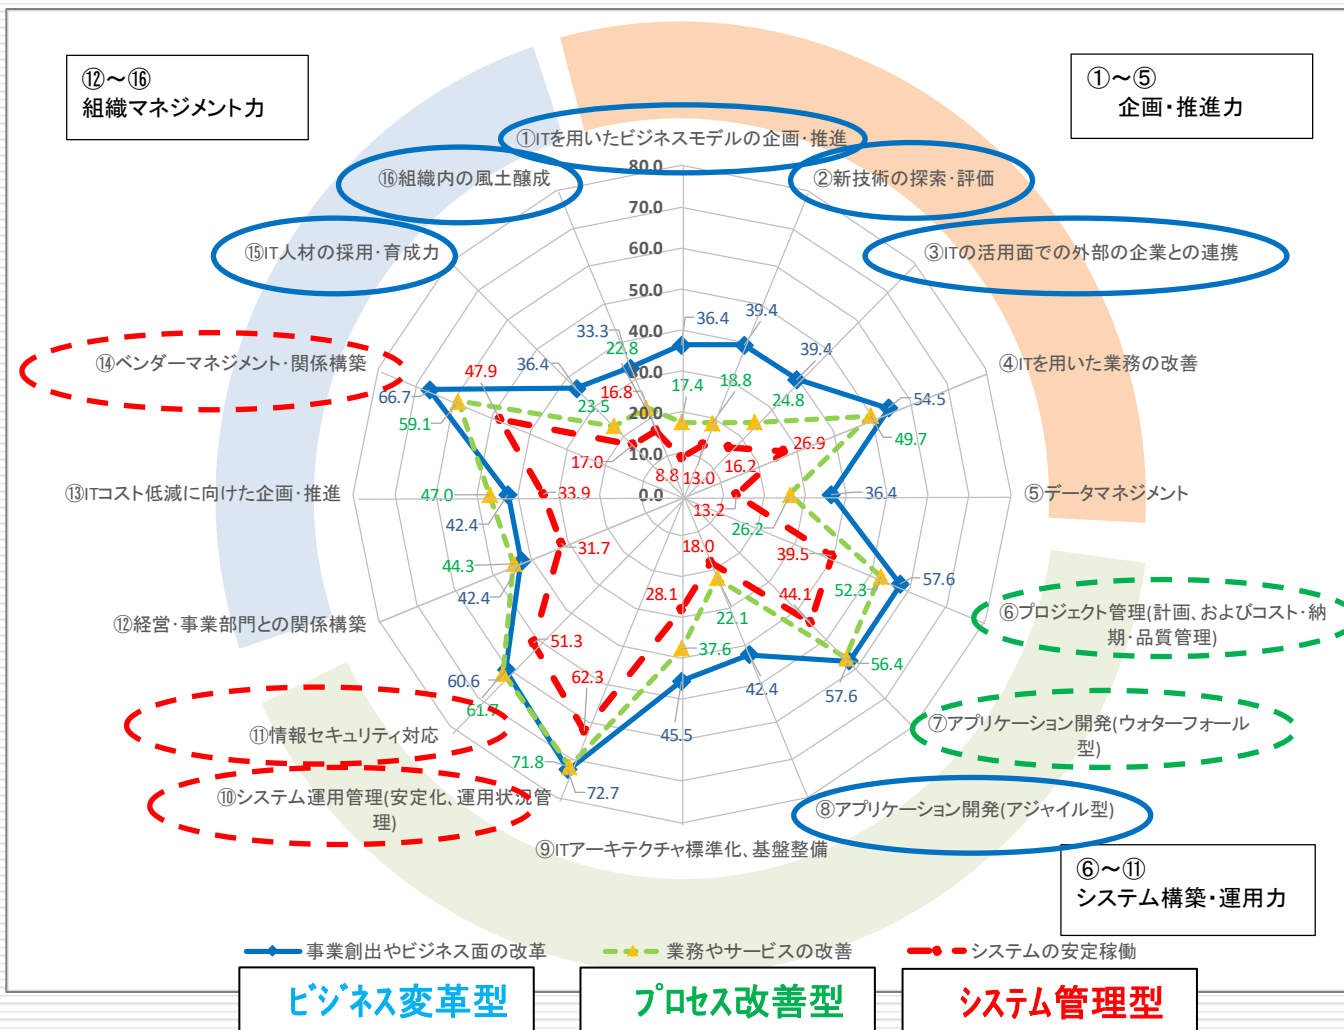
⑫～⑯
組織マネジメント力

①～⑤
企画・推進力

①ITを用いたビジネスモデルの企画・推進
⑯組織内の風土醸成
②新技術の探索・評価
⑮IT人材の採用・育成力
③ITの活用面での外部の企業との連携
④ITを用いた業務の改善
⑭ベンダーマネジメント・関係構築
⑬ITコスト低減に向けた企画・推進
⑤データマネジメント
⑫経営・事業部門との関係構築
⑥プロジェクト管理(計画、およびコスト・納期・品質管理)
⑪情報セキュリティ対応
⑦アプリケーション開発(ウォーターフォール型)
⑩システム運用管理(安定化、運用状況管理)
⑧アプリケーション開発(アジャイル型)
⑨ITアーキテクチャ標準化、基盤整備

80.0
70.0
60.0
50.0
40.0
30.0
20.0
10.0
0.0

36.4
39.4
39.4
54.5
49.7
36.4
57.6
56.4
57.6
42.4
45.5
72.7
71.8
60.6
61.7
42.4
44.3
42.4
47.0
66.7
59.1
36.4
33.3
22.8
17.4
18.8
24.8
23.5
47.9
16.8
17.0
8.8
13.0
16.2
26.9
33.9
13.2
26.2
31.7
18.0
39.5
52.3
28.1
44.1
22.1
37.6
51.3
62.3

⑥～⑪
システム構築・運用力

事業創出やビジネス面の改革
業務やサービスの改善
システムの安定稼働

ビジネス変革型
プロセス改善型
システム管理型